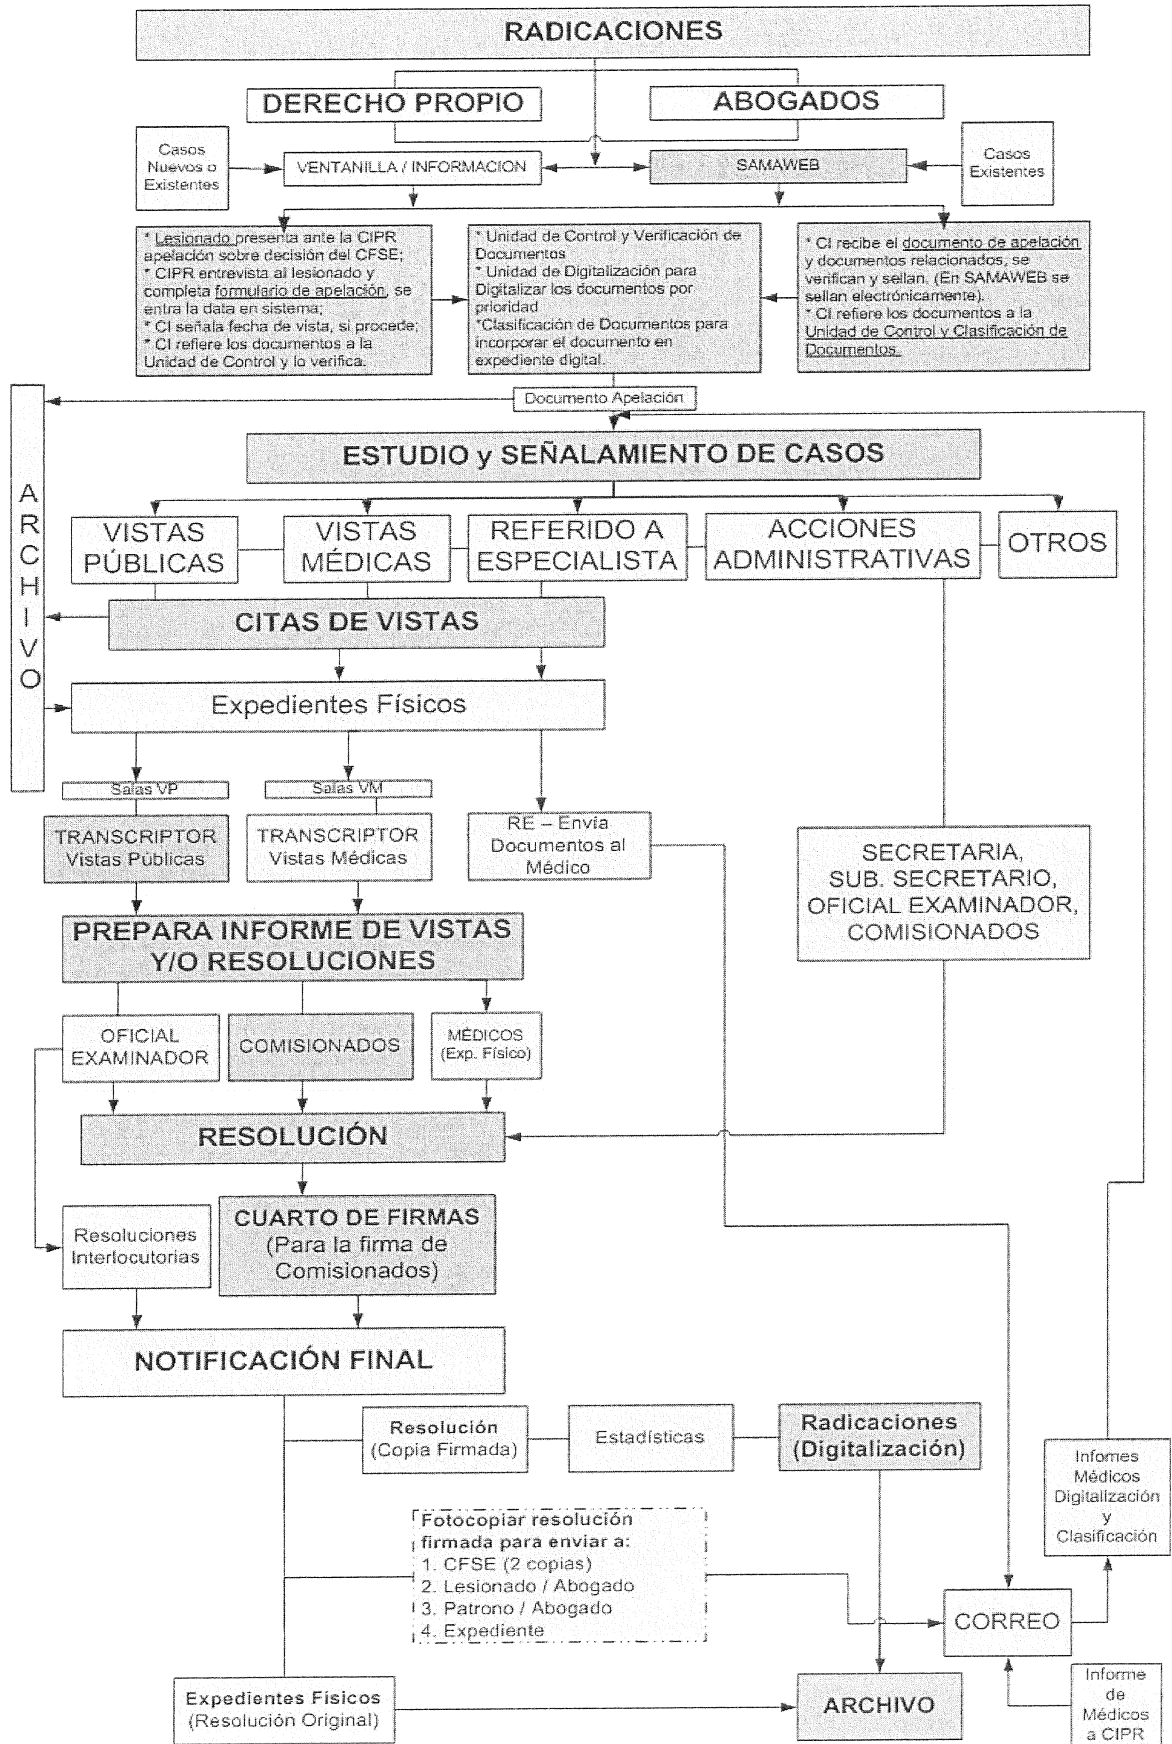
RADICACIONES

DERECHO PROPIO

ABOGADOS

Casos Nuevos o Existentes

VENTANILLA / INFORMACION

SAMAWEB

Casos Existentes

* Lesionado presenta ante la CIPR apelación sobre decisión del CFSE;
* CIPR entrevista al lesionado y completa formulario de apelación, se entra la data en sistema;
* CI señala fecha de vista, si procede;
* CI refiere los documentos a la Unidad de Control y lo verifica.

* Unidad de Control y Verificación de Documentos
* Unidad de Digitalización para Digitalizar los documentos por prioridad
*Clasificación de Documentos para incorporar el documento en expediente digital.

* CI recibe el documento de apelación y documentos relacionados, se verifican y sellan. (En SAMAWEB se sellan electrónicamente).
* CI refiere los documentos a la Unidad de Control y Clasificación de Documentos.

Documento Apelación

ARCHIVO

ESTUDIO y SEÑALAMIENTO DE CASOS

VISTAS PÚBLICAS

VISTAS MÉDICAS

REFERIDO A ESPECIALISTA

ACCIONES ADMINISTRATIVAS

OTROS

CITAS DE VISTAS

Expedientes Físicos

Salas VP

Salas VM

TRANSCRIPTOR Vistas Públicas

TRANSCRIPTOR Vistas Médicas

RE – Envía Documentos al Médico

SECRETARIA, SUB. SECRETARIO, OFICIAL EXAMINADOR, COMISIONADOS

PREPARA INFORME DE VISTAS Y/O RESOLUCIONES

OFICIAL EXAMINADOR

COMISIONADOS

MÉDICOS (Exp. Físico)

RESOLUCIÓN

Resoluciones Interlocutorias

CUARTO DE FIRMAS (Para la firma de Comisionados)

NOTIFICACIÓN FINAL

Resolución (Copia Firmada)

Estadísticas

Radicaciones (Digitalización)

Infomes Médicos Digitalización y Clasificación

Fotocopiar resolución firmada para enviar a:
1. CFSE (2 copias)
2. Lesionado / Abogado
3. Patrono / Abogado
4. Expediente

CORREO

Expedientes Físicos (Resolución Original)

ARCHIVO

Informe de Médicos a CIPR